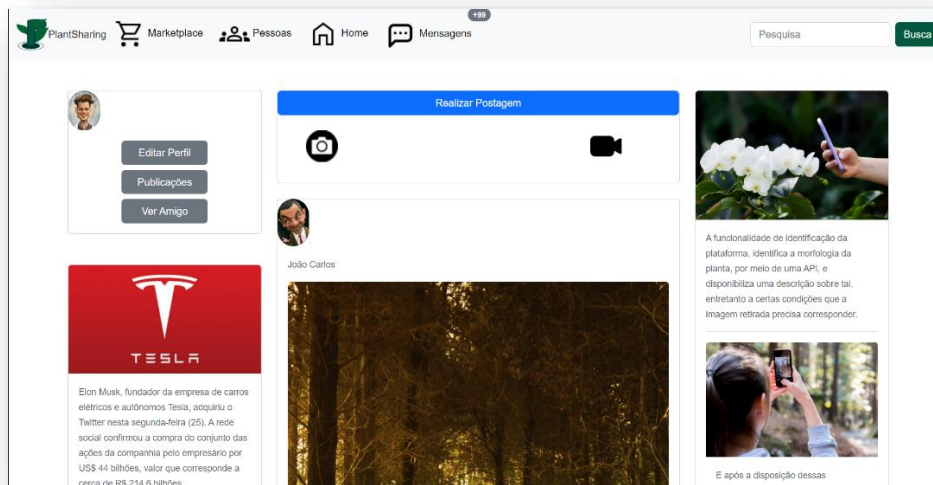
PlantSharing Marketplace Pessoas Home +99 Mensagens

Pesquisa Busca

Editar Perfil

Publicações

Ver Amigo

Realizar Postagem

João Carlos

TESLA

Elon Musk, fundador da empresa de carros elétricos e autônomos Tesla, adquiriu o Twitter nesta segunda-feira (25). A rede social confirmou a compra do conjunto das ações da companhia pelo empresário por US$ 44 bilhões, valor que corresponde a cerca de R$ 214,6 bilhões.

A funcionalidade de identificação da plataforma, identifica a morfologia da planta, por meio de uma API, e disponibiliza uma descrição sobre tal, entretanto a certas condições que a imagem retirada precisa corresponder.

E após a disposição dessas